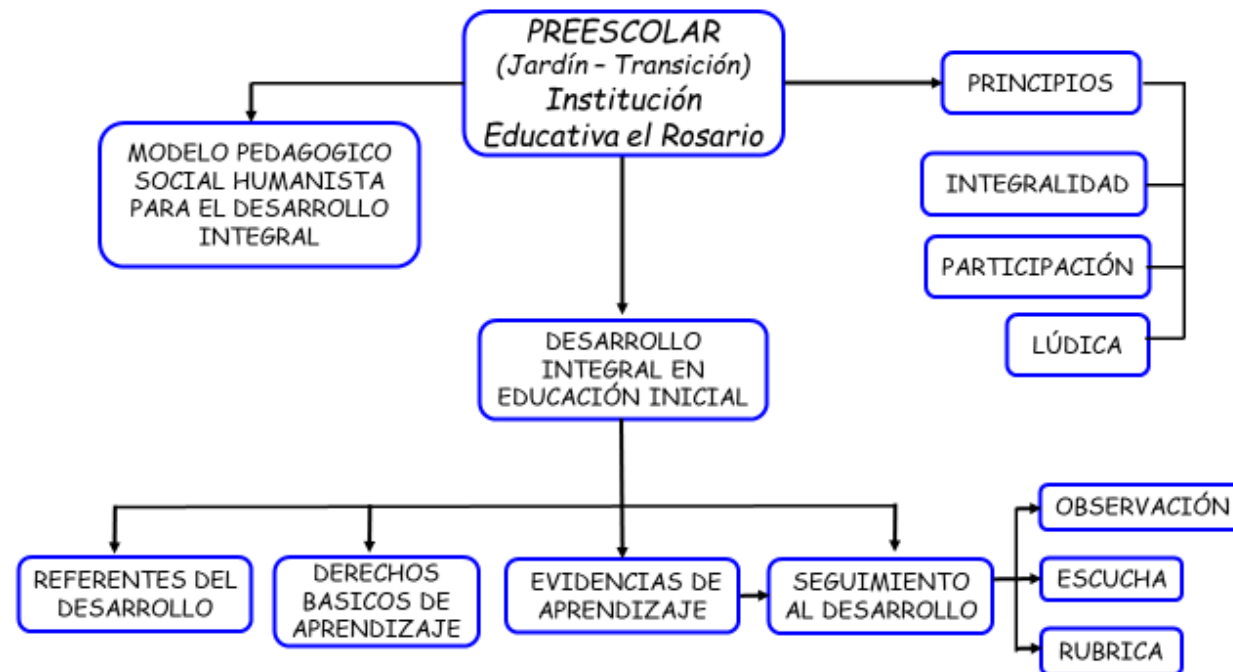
PREESCOLAR
(Jardín – Transición)
Institución
Educativa el Rosario

MODELO PEDAGOGICO SOCIAL HUMANISTA PARA EL DESARROLLO INTEGRAL

PRINCIPIOS

INTEGRALIDAD

PARTICIPACIÓN

LÚDICA

DESARROLLO INTEGRAL EN EDUCACIÓN INICIAL

REFERENTES DEL DESARROLLO

DERECHOS BASICOS DE APRENDIZAJE

EVIDENCIAS DE APRENDIZAJE

SEGUIMIENTO AL DESARROLLO

OBSERVACIÓN

ESCUCHA

RUBRICA